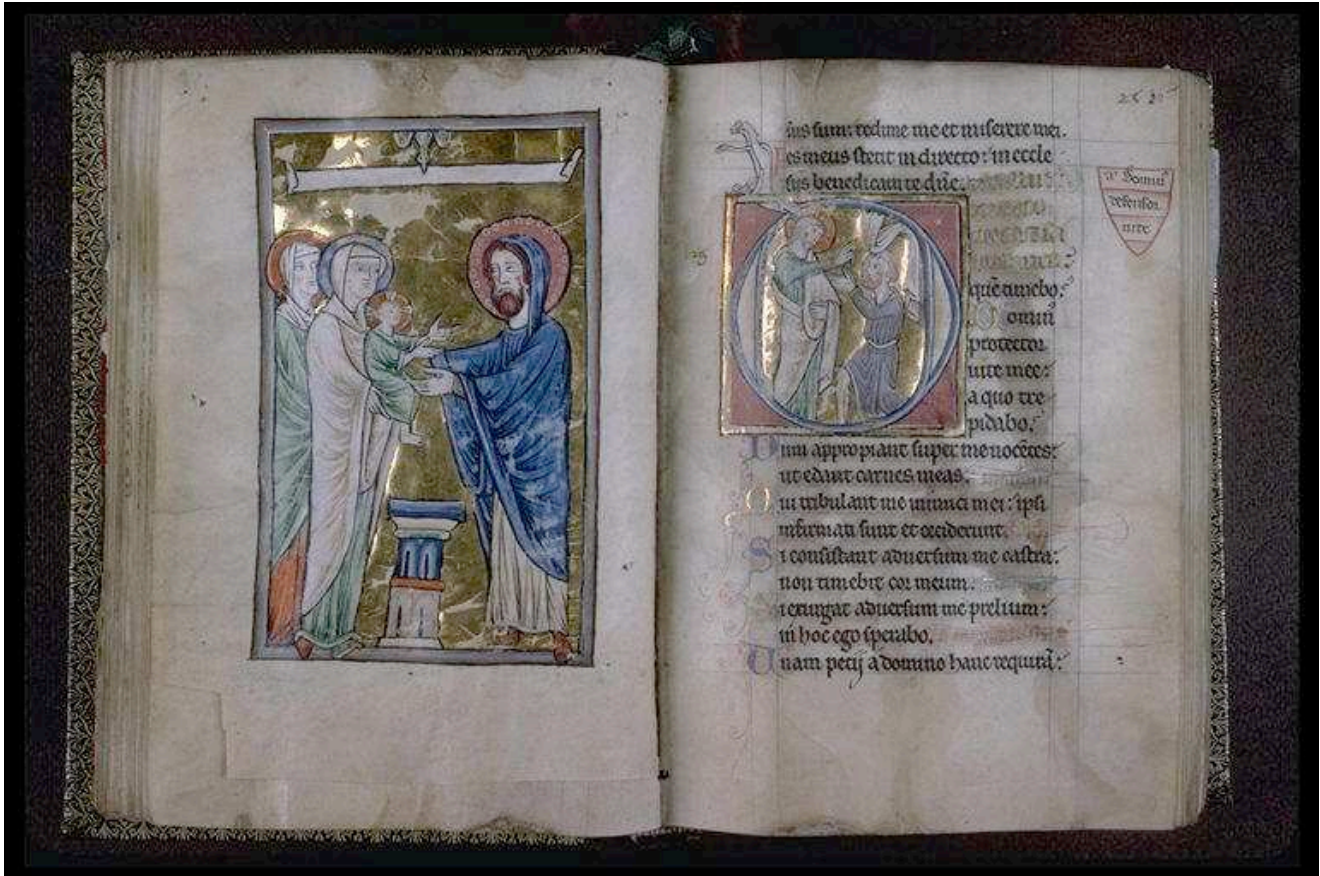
ns sum: redime me et miserere mei.
Pes meus stetit in directo: in eccle
siis benedicam te d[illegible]e.

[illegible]
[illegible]
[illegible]
que timebo:
Dominus
protector
uite mee:
a quo tre
pidabo.
Dum appropiant super me nocentes:
ut edant carnes meas.
Qui tribulant me inimici mei: ipsi
infirmati sunt et ceciderunt.
Si consistant aduersum me castra:
non timebit cor meum.
Si exurgat aduersum me prelium:
in hoc ego sperabo.
Unam petij a domino hanc requiram:

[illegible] Domini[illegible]
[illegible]
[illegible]

25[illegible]